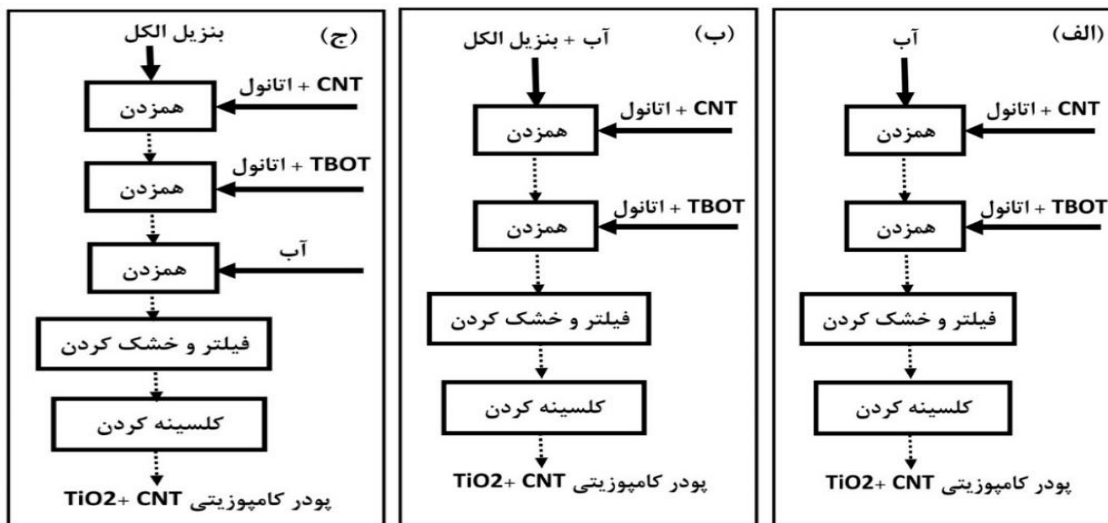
(الف)
آب
CNT + اتانول
همزدن
TBOT + اتانول
همزدن
فیلتر و خشک کردن
کلسینه کردن
پودر کامپوزیتی TiO2+ CNT

(ب)
آب + بنزیل الکل
CNT + اتانول
همزدن
TBOT + اتانول
همزدن
فیلتر و خشک کردن
کلسینه کردن
پودر کامپوزیتی TiO2+ CNT

(ج)
بنزیل الکل
CNT + اتانول
همزدن
TBOT + اتانول
همزدن
آب
همزدن
فیلتر و خشک کردن
کلسینه کردن
پودر کامپوزیتی TiO2+ CNT